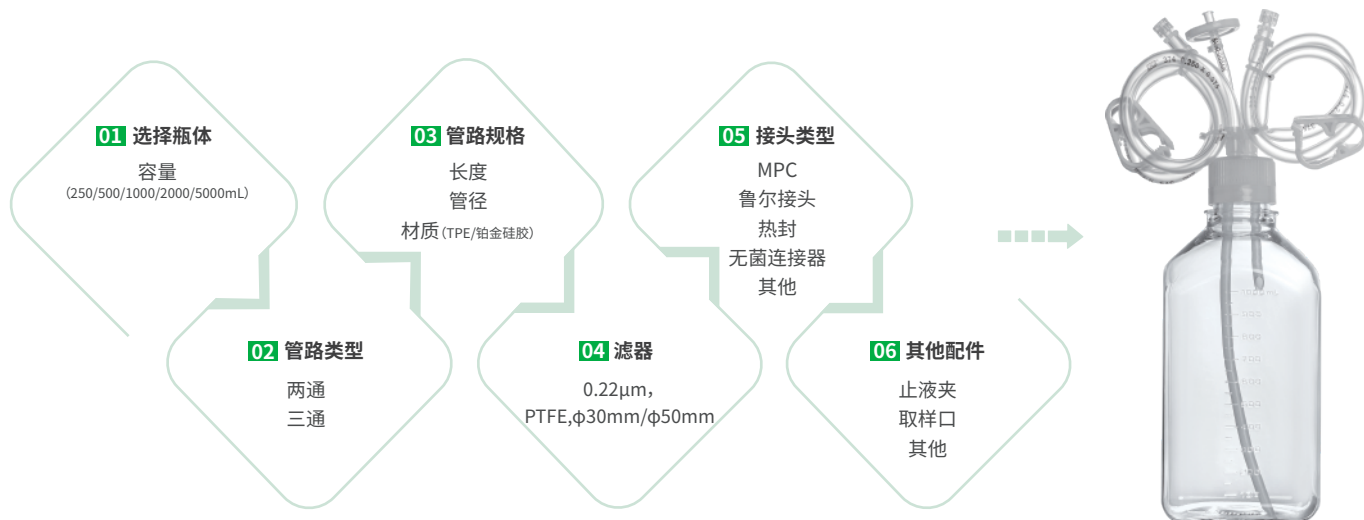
01 选择瓶体
容量
(250/500/1000/2000/5000mL)

02 管路类型
两通
三通

03 管路规格
长度
管径
材质(TPE/铂金硅胶)

04 滤器
0.22μm,
PTFE,ϕ30mm/ϕ50mm

05 接头类型
MPC
鲁尔接头
热封
无菌连接器
其他

06 其他配件
止液夹
取样口
其他